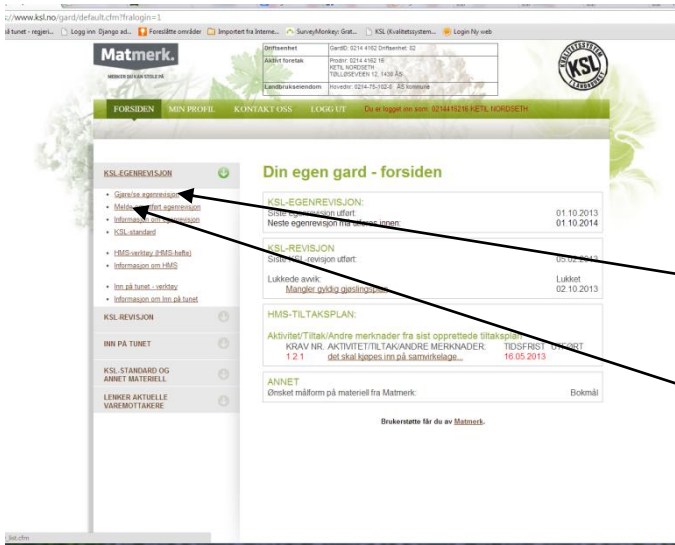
c://www.ksl.no/gard/default.cfm?fralogin=1

å tunet - regjeri... Logg inn Django ad... Foreslåtte områder Importert fra Interne... SurveyMonkey: Grat... KSL (Kvalitetssystem... Login Ny web

Matmerk.

| Driftsenhet | GardID: 0214 4162 Driftsenhet: 02 |
|---|---|
| Aktivt foretak | Prodnr: 0214 4162 16 KETIL NORDSETH TØLLØSEVEIEN 12, 1430 ÅS |
| Landbrukseiendom | Hovednr: 0214-75-102-5 ÅS kommune |

KSL

FORSIDEN MIN PROFIL KONTAKT OSS LOGG UT Du er logget inn som: 0214415216 KETIL NORDSETH

KSL-EGENREVISJON

- Gjøre/se egenrevisjon
- Melde utført egenrevisjon
- Informasjon om egenrevisjon
- KSL-standard
- HMS-verktøy (HMS-hefte)
- Informasjon om HMS
- Inn på tunet - verktøy
- Informasjon om Inn på tunet

KSL REVISJON

INN PÅ TUNET

KSL-STANDARD OG ANNET MATERIELL

LENKER AKTUELLE VAREMOTTAKERE

Din egen gard - forsiden

KSL-EGENREVISJON:
Siste egenrevisjon utført: 01.10.2013
Neste egenrevisjon må utføres innen: 01.10.2014

KSL-REVISJON
Siste KSL-revisjon utført: 05.02.2013
Lukkede avvik: Lukket
Mangler gyldig gjødslingsplan 02.10.2013

HMS-TILTAKSPLAN:
Aktivitet/Tiltak/Andre merknader fra sist opprettede tiltaksplan
KRAV NR. AKTIVITET/TILTAK/ANDRE MERKNADER: TIDSFRIST UTFØRT
1.2.1 det skal kjøpes inn på samvirkelage... 16.05.2013

ANNET
Ønsket målform på materiell fra Matmerk: Bokmål

Brukerstøtte får du av Matmerk.

ksl.cfm